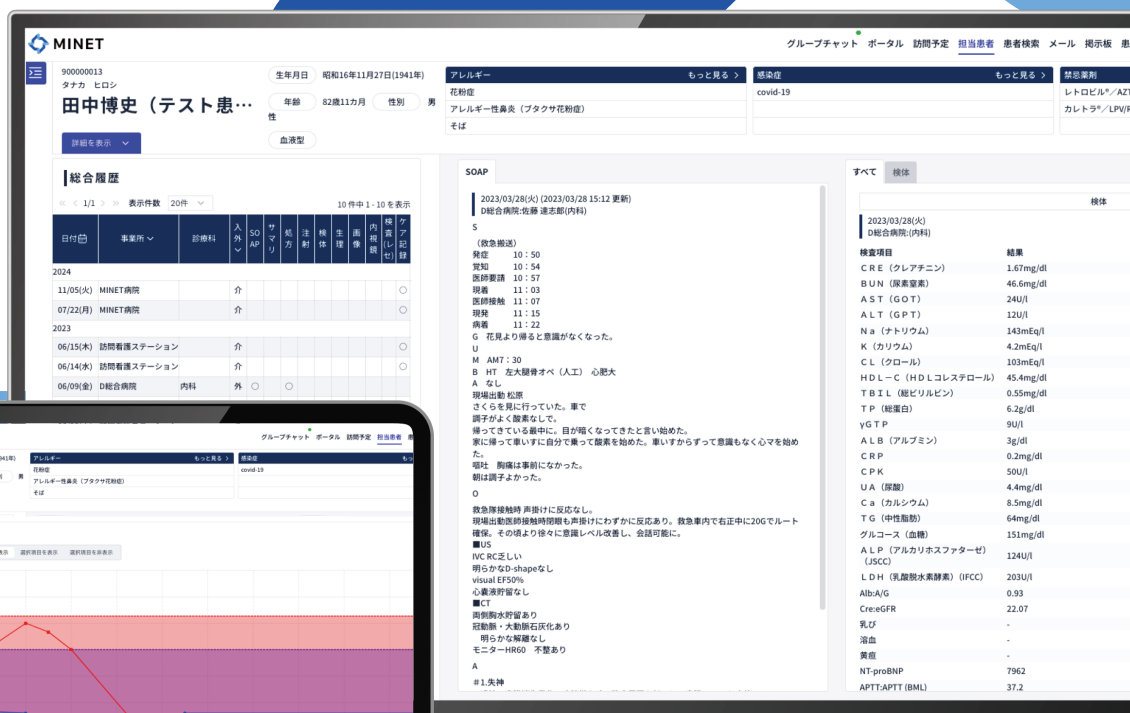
MINET

グループチャット ポータル 訪問予定 担当患者 患者検索 メール 掲示板 患

900000013
タナカ ヒロシ
田中博史（テスト患…

詳細を表示

生年月日 昭和16年11月27日(1941年)
年齢 82歳11カ月 性別 男性
血液型

アレルギー もっと見る
花粉症
アレルギー性鼻炎（ブタクサ花粉症）
そば

感染症 もっと見る
covid-19

禁忌薬剤
レトロビル®／AZT
カレトラ®／LPV/R

総合履歴

1/1 表示件数 20件 10件中 1 - 10 を表示

| 日付 | 事業所 | 診療科 | 入外 | SOAP | サマリ | 処方 | 注射 | 検体 | 生理 | 画像 | 内視鏡 | 検査(レセ) | ケア記録 |
|---|---|---|---|---|---|---|---|---|---|---|---|---|---|
| 2024 | | | | | | | | | | | | | |
| 11/05(火) | MINET病院 | | 介 | | | | | | | | | | ○ |
| 07/22(月) | MINET病院 | | 介 | | | | | | | | | | ○ |
| 2023 | | | | | | | | | | | | | |
| 06/15(木) | 訪問看護ステーション | | 介 | | | | | | | | | | ○ |
| 06/14(水) | 訪問看護ステーション | | 介 | | | | | | | | | | ○ |
| 06/09(金) | D総合病院 | 内科 | 外 | ○ | | ○ | | | | | | | |

SOAP

2023/03/28(火) (2023/03/28 15:12 更新)
D総合病院:佐藤 達志郎(内科)

S

（救急搬送）
発症 10：50
覚知 10：54
医師要請 10：57
現着 11：03
医師接触 11：07
現発 11：15
病着 11：22
G 花見より帰ると意識がなくなった。
U
M AM7：30
B HT 左大腿骨オペ（人工） 心肥大
A なし
現場出動 松原
さくらを見に行っていた。車で
調子がよく酸素なしで。
帰ってきている最中に。目が暗くなってきたと言い始めた。
家に帰って車いすに自分で乗って酸素を始めた。車いすからずって意識もなく心マを始めた。
嘔吐 胸痛は事前になかった。
朝は調子よかった。

O

救急隊接触時 声掛けに反応なし。
現場出動医師接触時開眼も声掛けにわずかに反応あり。救急車内で右正中に20Gでルート確保。その頃より徐々に意識レベル改善し、会話可能に。
■US
IVC RC乏しい
明らかなD-shapeなし
visual EF50%
心嚢液貯留なし
■CT
両側胸水貯留あり
冠動脈・大動脈石灰化あり
明らかな解離なし
モニターHR60 不整あり

A

＃1.失神

すべて 検体

検体

2023/03/28(火)
D総合病院:(内科)

| 検査項目 | 結果 |
|---|---|
| ＣＲＥ（クレアチニン） | 1.67mg/dl |
| ＢＵＮ（尿素窒素） | 46.6mg/dl |
| ＡＳＴ（ＧＯＴ） | 24U/l |
| ＡＬＴ（ＧＰＴ） | 12U/l |
| Ｎａ（ナトリウム） | 143mEq/l |
| Ｋ（カリウム） | 4.2mEq/l |
| ＣＬ（クロール） | 103mEq/l |
| ＨＤＬ－Ｃ（ＨＤＬコレステロール） | 45.4mg/dl |
| ＴＢＩＬ（総ビリルビン） | 0.55mg/dl |
| ＴＰ（総蛋白） | 6.2g/dl |
| γＧＴＰ | 9U/l |
| ＡＬＢ（アルブミン） | 3g/dl |
| ＣＲＰ | 0.2mg/dl |
| ＣＰＫ | 50U/l |
| ＵＡ（尿酸） | 4.4mg/dl |
| Ｃａ（カルシウム） | 8.5mg/dl |
| ＴＧ（中性脂肪） | 64mg/dl |
| グルコース（血糖） | 151mg/dl |
| ＡＬＰ（アルカリホスファターゼ）（JSCC） | 124U/l |
| ＬＤＨ（乳酸脱水素酵素）（IFCC） | 203U/l |
| Alb:A/G | 0.93 |
| Cre:eGFR | 22.07 |
| 乳び | - |
| 溶血 | - |
| 黄疸 | - |
| NT-proBNP | 7962 |
| APTT:APTT (BML) | 37.2 |

グループチャット ポータル 訪問予定 担当患者 患
アレルギー もっと見る
花粉症
アレルギー性鼻炎（ブタクサ花粉症）
そば
感染症
covid-19
選択項目を表示 選択項目を非表示